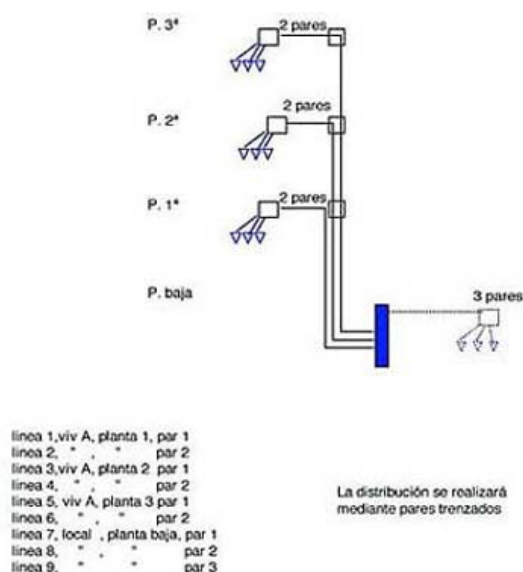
P. 3ª

2 pares

P. 2ª

2 pares

P. 1ª

2 pares

P. baja

3 pares

linea 1,viv A, planta 1, par 1
linea 2, " , " par 2
linea 3,viv A, planta 2 par 1
linea 4, " , " par 2
linea 5, viv A, planta 3 par 1
linea 6, " , " par 2
linea 7, local , planta baja, par 1
linea 8, " , " par 2
linea 9, " " par 3

La distribución se realizará mediante pares trenzados